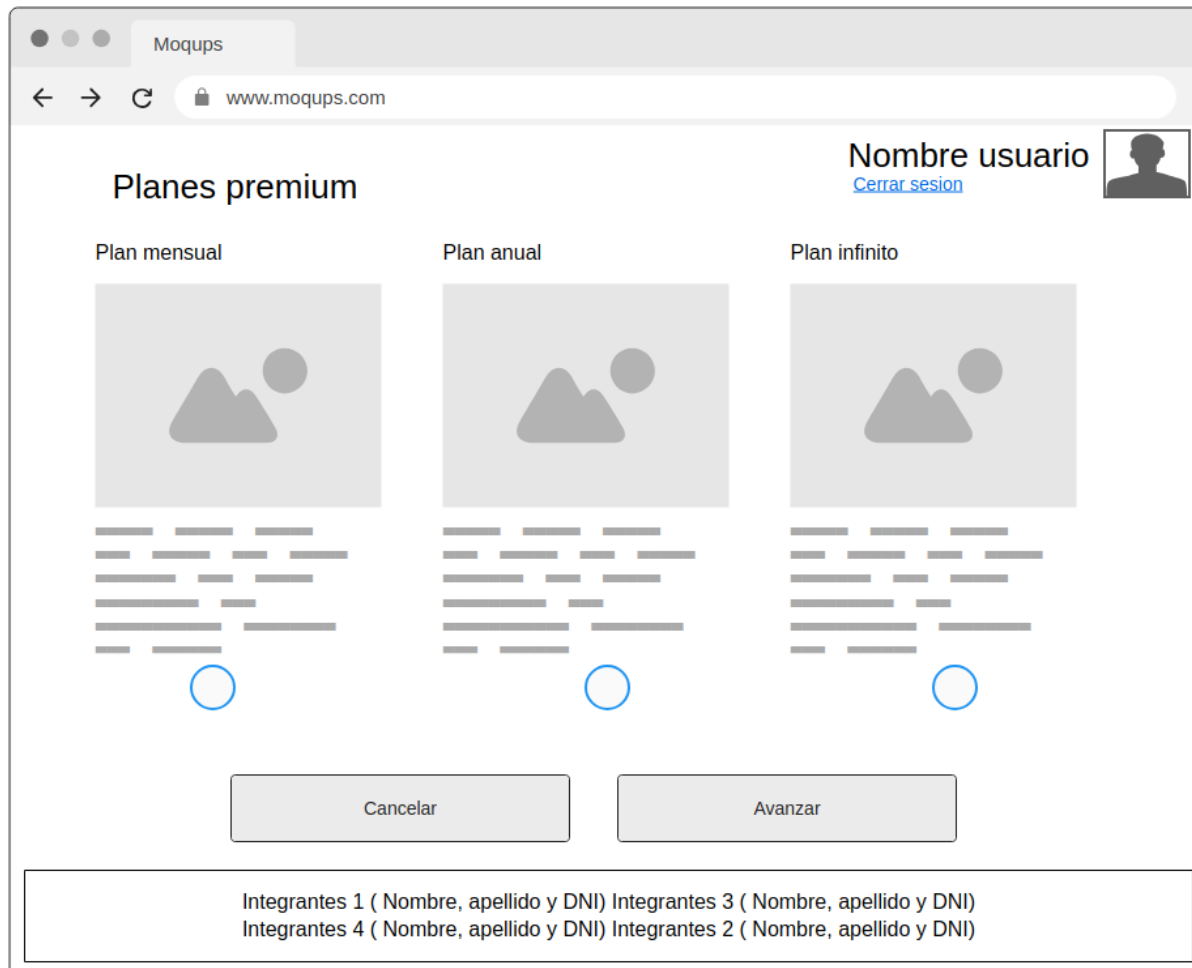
Moqups

www.moqups.com

Nombre usuario
Cerrar sesion

Planes premium

Plan mensual

Plan anual

Plan infinito

Cancelar

Avanzar

Integrantes 1 ( Nombre, apellido y DNI) Integrantes 3 ( Nombre, apellido y DNI)
Integrantes 4 ( Nombre, apellido y DNI) Integrantes 2 ( Nombre, apellido y DNI)